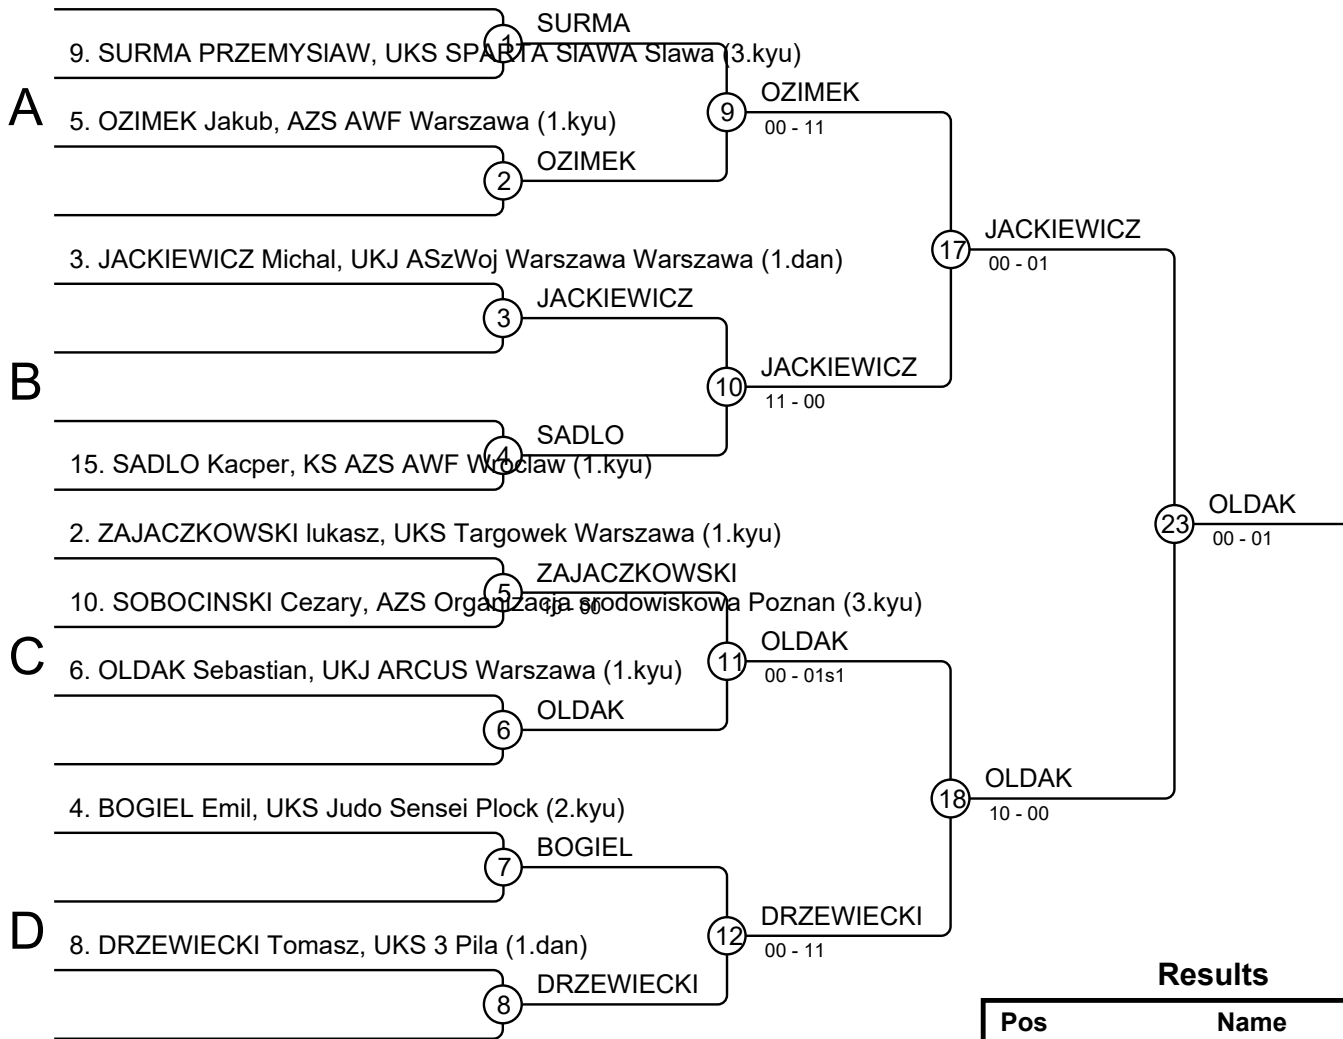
SURMA
9. SURMA PRZEMYSIAW, UKS SPARTA SIAWA Slawa (3.kyu)
1
A
5. OZIMEK Jakub, AZS AWF Warszawa (1.kyu)
9
OZIMEK
00 - 11
2
OZIMEK
17
JACKIEWICZ
00 - 01
3. JACKIEWICZ Michal, UKJ ASzWoj Warszawa Warszawa (1.dan)
3
JACKIEWICZ
B
10
JACKIEWICZ
11 - 00
4
SADLO
15. SADLO Kacper, KS AZS AWF Wroclaw (1.kyu)
23
OLDAK
00 - 01
2. ZAJACZKOWSKI lukasz, UKS Targowek Warszawa (1.kyu)
5
ZAJACZKOWSKI
10. SOBOCINSKI Cezary, AZS Organizacja srodowiskowa Poznan (3.kyu)
10 - 00
C
6. OLDAK Sebastian, UKJ ARCUS Warszawa (1.kyu)
11
OLDAK
00 - 01s1
6
OLDAK
18
OLDAK
10 - 00
4. BOGIEL Emil, UKS Judo Sensei Plock (2.kyu)
7
BOGIEL
D
8. DRZEWIECKI Tomasz, UKS 3 Pila (1.dan)
12
DRZEWIECKI
00 - 11
8
DRZEWIECKI
Results
| Pos | Name |
|---|---|